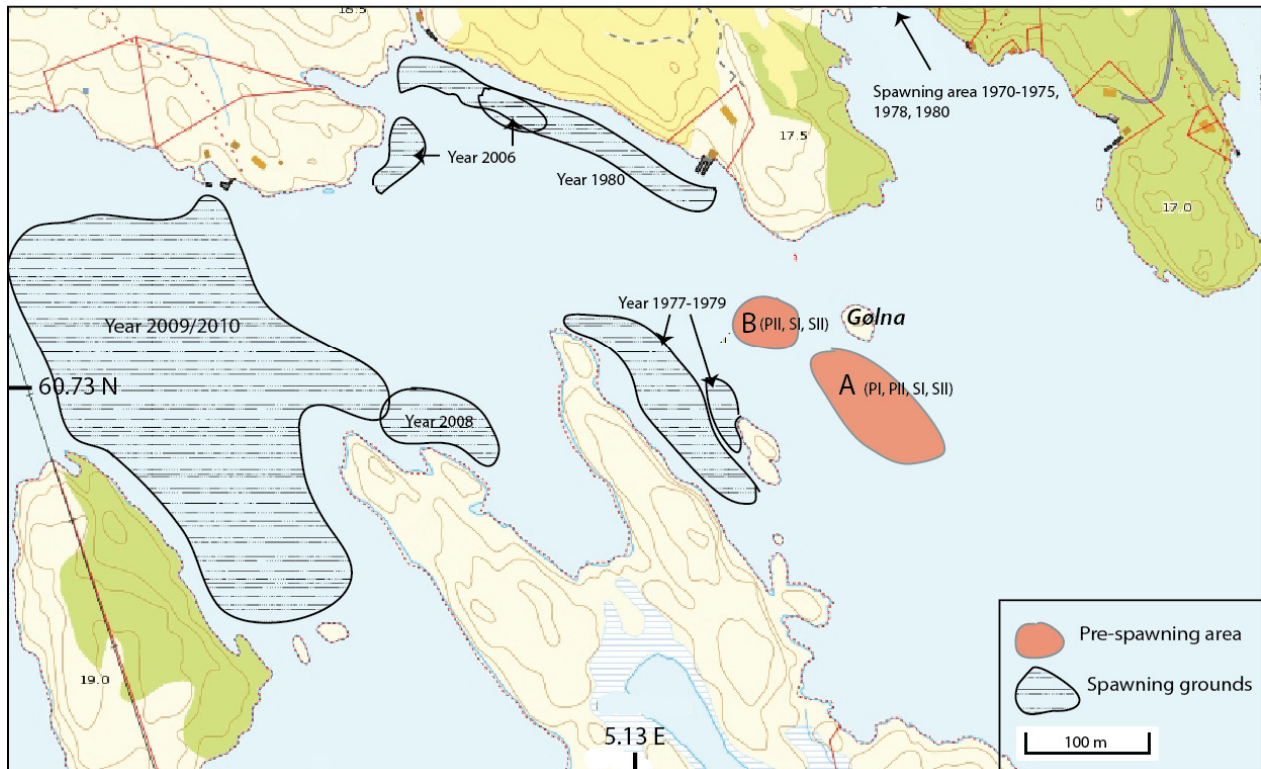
18.5

Spawning area 1970-1975, 1978, 1980

17.5

Year 2006

Year 1980

17.0

Year 1977-1979

B (PII, SI, SII)

Gølna

Year 2009/2010

60.73 N

A (PI, PII, SI, SII)

Year 2008

19.0

5.13 E

Pre-spawning area

Spawning grounds

100 m